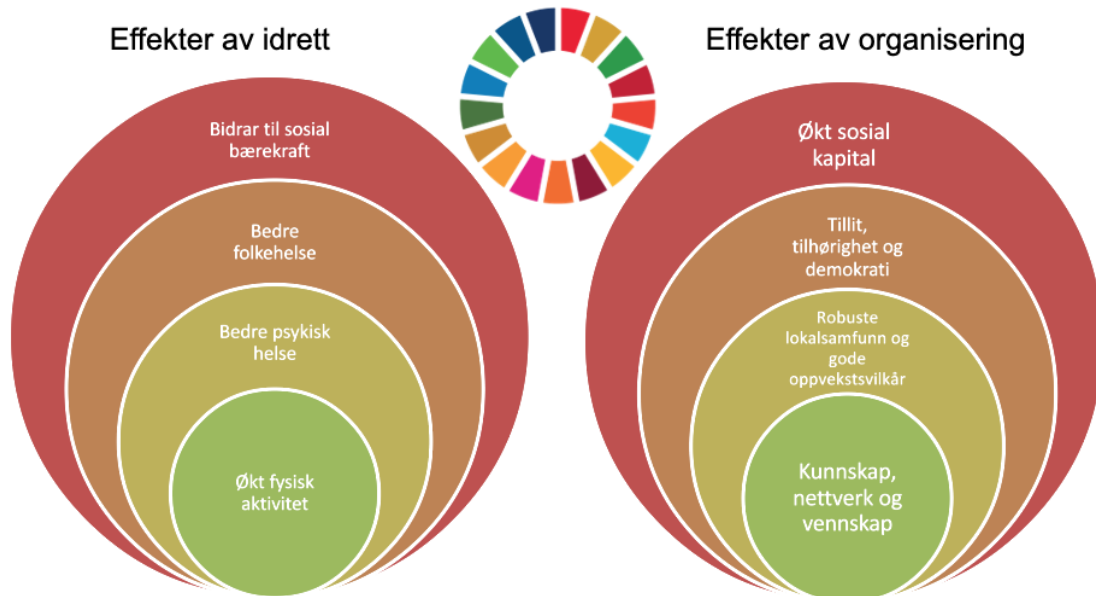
Effekter av idrett

Bidrar til sosial bærekraft

Bedre folkehelse

Bedre psykisk helse

Økt fysisk aktivitet

Effekter av organisering

Økt sosial kapital

Tillit, tilhørighet og demokrati

Robuste lokalsamfunn og gode oppvekstsvilkår

Kunnskap, nettverk og vennskap